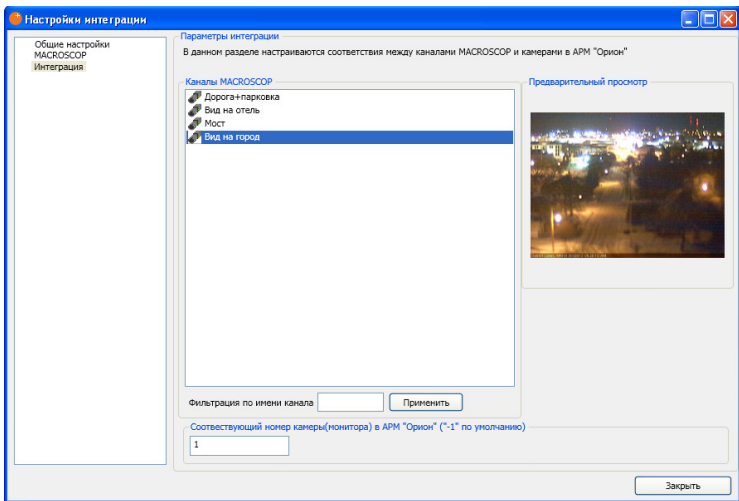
Настройки интеграции

Общие настройки MACROSCOP
Интеграция

Параметры интеграции
В данном разделе настраиваются соответствия между каналами MACROSCOP и камерами в АРМ "Орион"

Каналы MACROSCOP
Дорога+парковка
Вид на отель
Мост
Вид на город

Предварительный просмотр

Фильтрация по имени канала
Применить

Соотвествующий номер камеры(монитора) в АРМ "Орион" ("-1" по умолчанию)
1

Закрыть